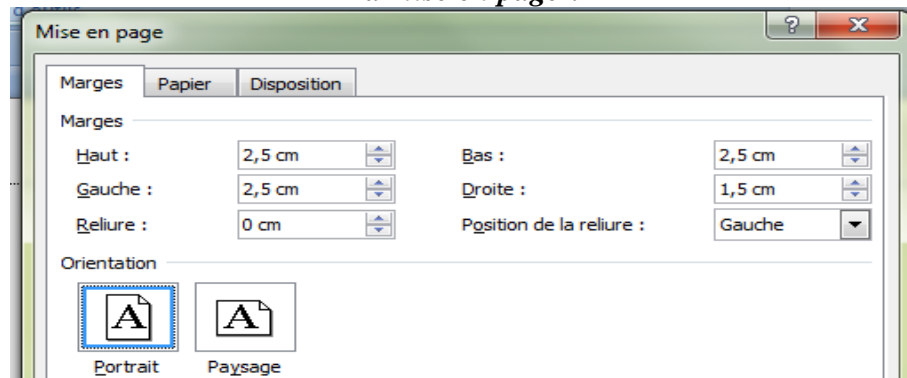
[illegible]

Mise en page

?

X

Marges

Papier

Disposition

Marges

Haut :

2,5 cm

Bas :

2,5 cm

Gauche :

2,5 cm

Droite :

1,5 cm

Reliure :

0 cm

Position de la reliure :

Gauche

Orientation

A

A

Portrait

Paysage